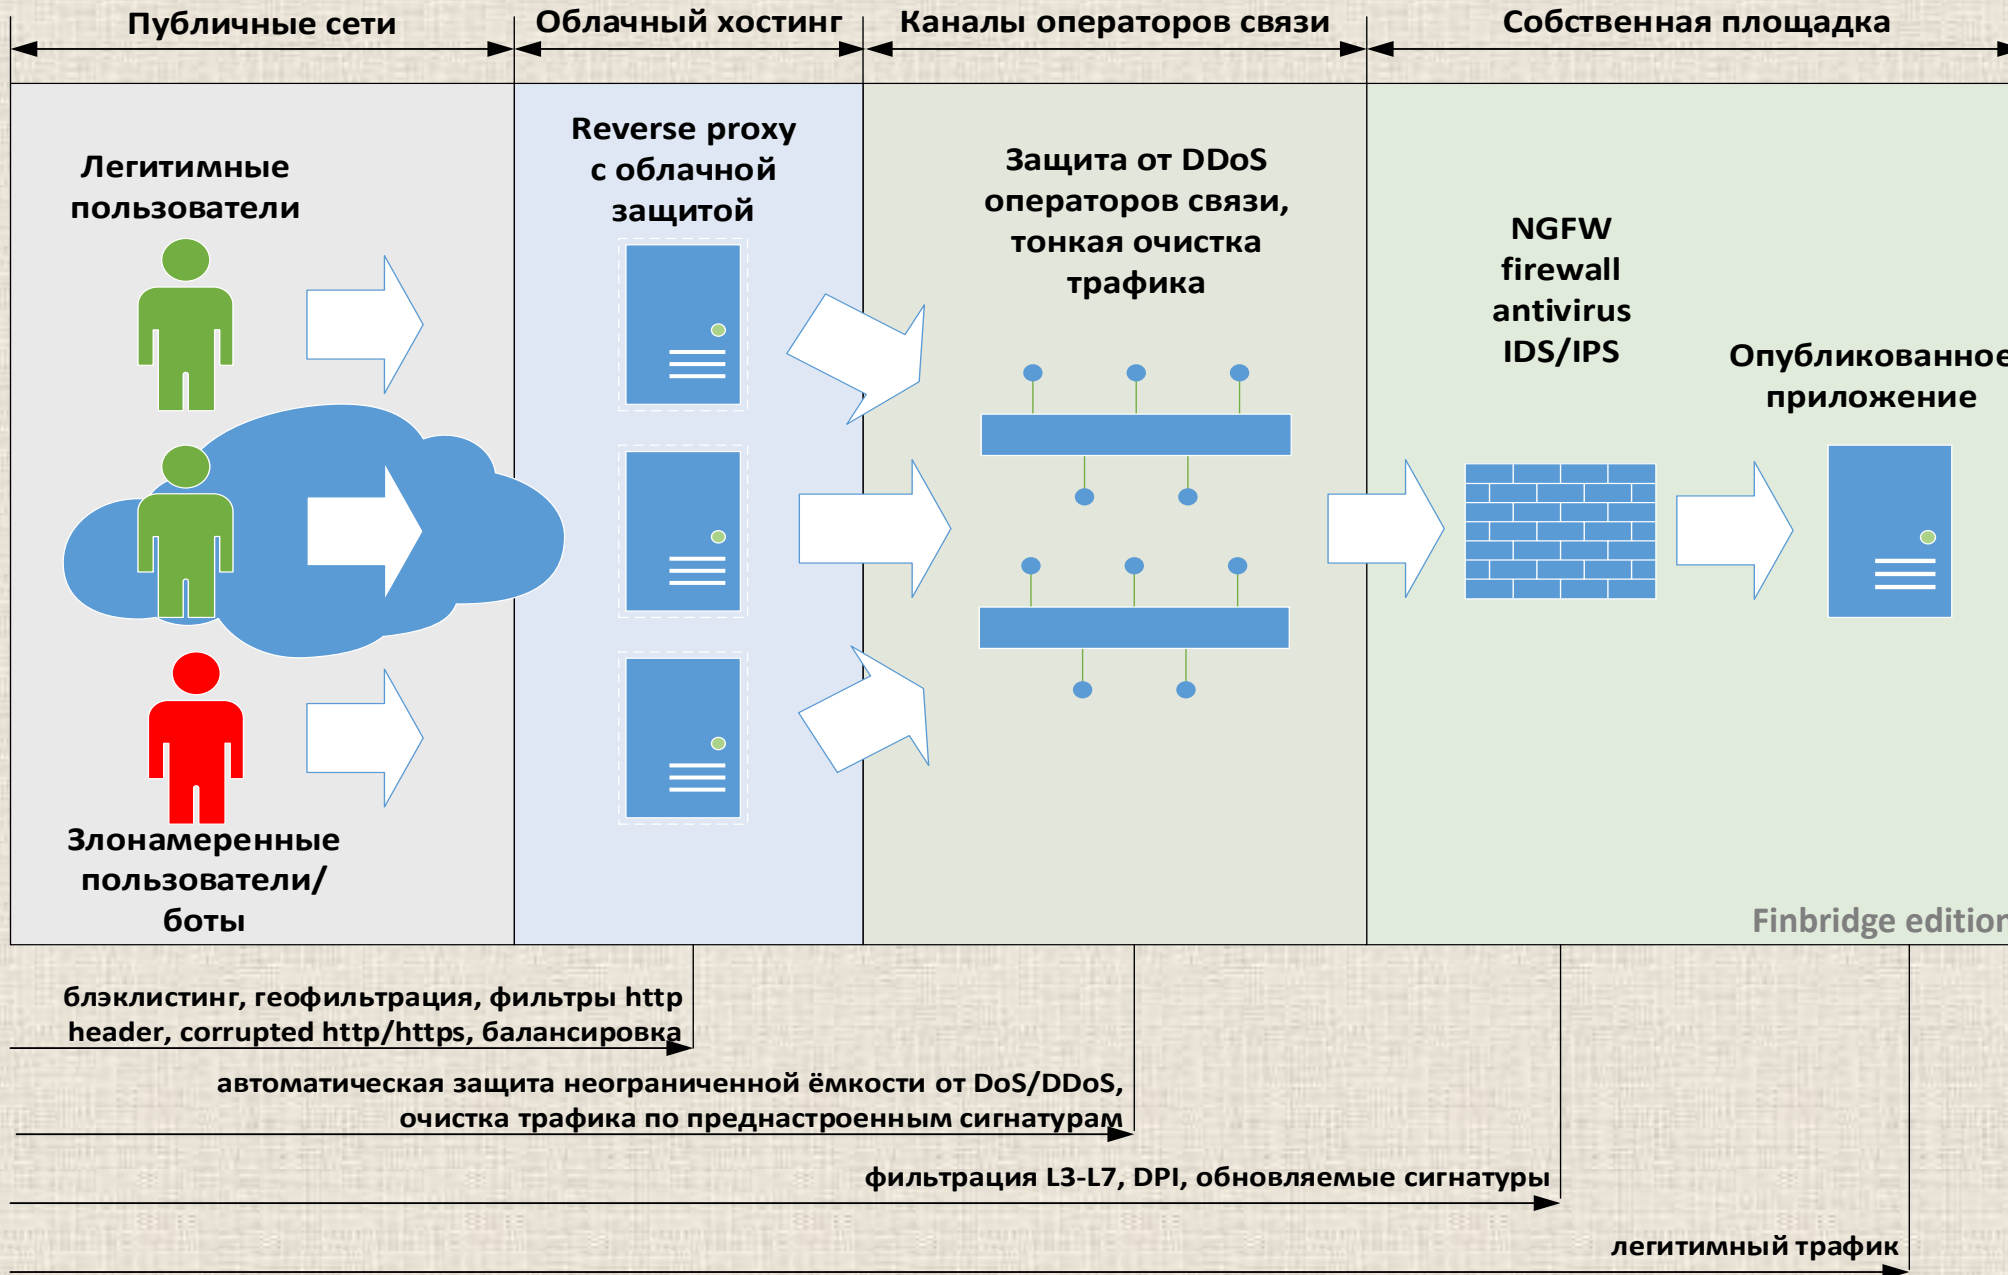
Публичные сети | Облачный хостинг | Каналы операторов связи | Собственная площадка

Легитимные пользователи

Злонамеренные пользователи/ боты

Reverse proxy с облачной защитой

Защита от DDoS операторов связи, тонкая очистка трафика

NGFW firewall antivirus IDS/IPS

Опубликованное приложение

Finbridge edition

блэклистинг, геофильтрация, фильтры http header, corrupted http/https, балансировка

автоматическая защита неограниченной ёмкости от DoS/DDoS, очистка трафика по преднастроенным сигнатурам

фильтрация L3-L7, DPI, обновляемые сигнатуры

легитимный трафик